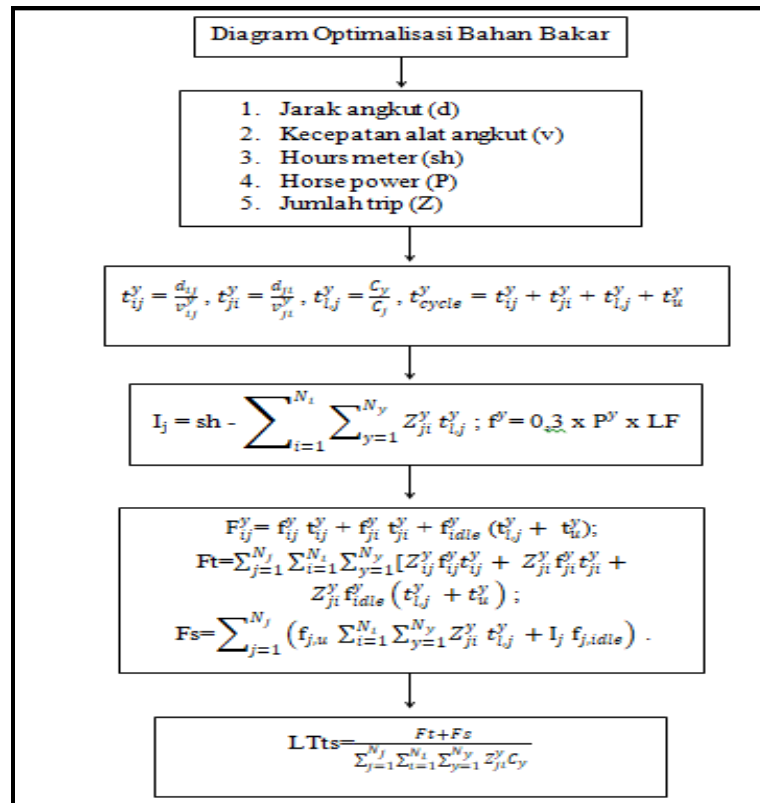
Diagram Optimalisasi Bahan Bakar

1. Jarak angkut (d)
2. Kecepatan alat angkut (v)
3. Hours meter (sh)
4. Horse power (P)
5. Jumlah trip (Z)

$t_{ij}^{y} = \frac{d_{ij}}{v_{ij}^{y}}$ , $t_{ji}^{y} = \frac{d_{ji}}{v_{ji}^{y}}$ , $t_{l,j}^{y} = \frac{C_y}{C_j}$ , $t_{cycle}^{y} = t_{ij}^{y} + t_{ji}^{y} + t_{l,j}^{y} + t_{u}^{y}$

$I_j = sh - \sum_{i=1}^{N_i} \sum_{y=1}^{N_y} Z_{ji}^{y} t_{l,j}^{y}$ ; $f^{y} = 0,3 \times P^{y} \times LF$

$F_{ij}^{y} = f_{ij}^{y} t_{ij}^{y} + f_{ji}^{y} t_{ji}^{y} + f_{idle}^{y} (t_{l,j}^{y} + t_{u}^{y})$;
$Ft = \sum_{j=1}^{N_j} \sum_{i=1}^{N_i} \sum_{y=1}^{N_y} [Z_{ij}^{y} f_{ij}^{y} t_{ij}^{y} + Z_{ji}^{y} f_{ji}^{y} t_{ji}^{y} + Z_{ji}^{y} f_{idle}^{y} \left(t_{l,j}^{y} + t_{u}^{y}\right)$ ;
$Fs = \sum_{j=1}^{N_j} \left(f_{j,u} \sum_{i=1}^{N_i} \sum_{y=1}^{N_y} Z_{ji}^{y} t_{l,j}^{y} + I_j f_{j,idle}\right)$ .

$LTts = \frac{Ft+Fs}{\sum_{j=1}^{N_j} \sum_{i=1}^{N_i} \sum_{y=1}^{N_y} Z_{ji}^{y} C_y}$